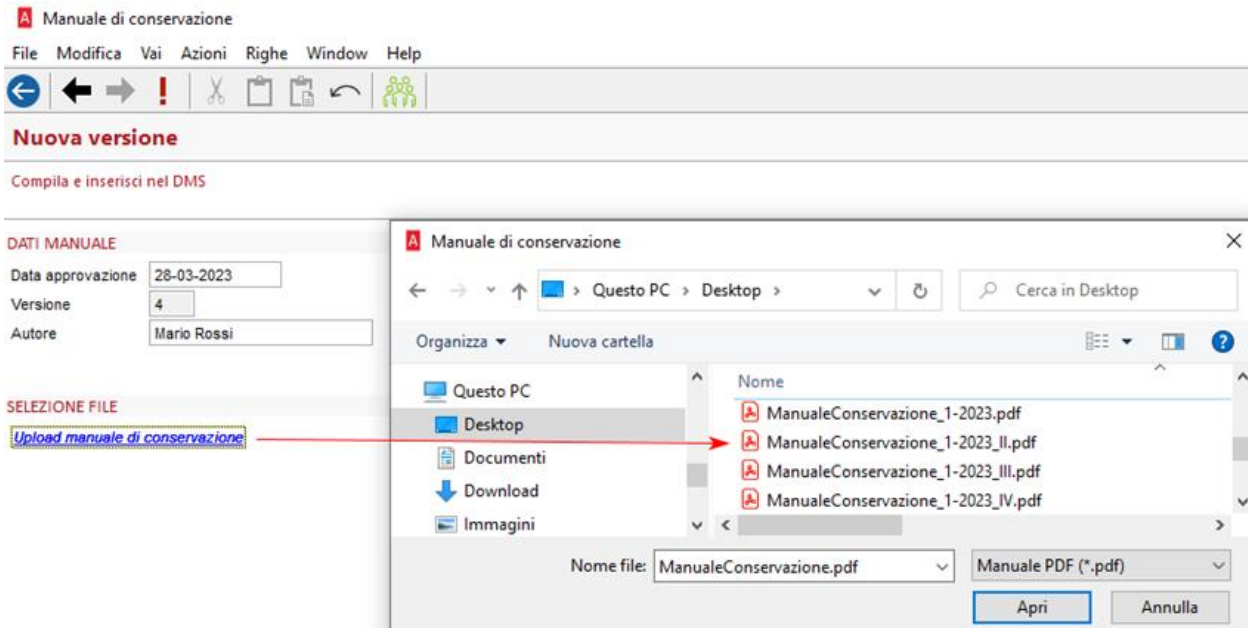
Manuale di conservazione

File Modifica Vai Azioni Righe Window Help

Nuova versione

Compila e inserisci nel DMS

DATI MANUALE

Data approvazione 28-03-2023
Versione 4
Autore Mario Rossi

SELEZIONE FILE

Upload manuale di conservazione

Manuale di conservazione

Questo PC > Desktop >

Cerca in Desktop

Organizza ▾ Nuova cartella

Questo PC
Desktop
Documenti
Download
Immagini

Nome
ManualeConservazione_1-2023.pdf
ManualeConservazione_1-2023_II.pdf
ManualeConservazione_1-2023_III.pdf
ManualeConservazione_1-2023_IV.pdf

Nome file: ManualeConservazione.pdf

Manuale PDF (*.pdf)

Apri Annulla